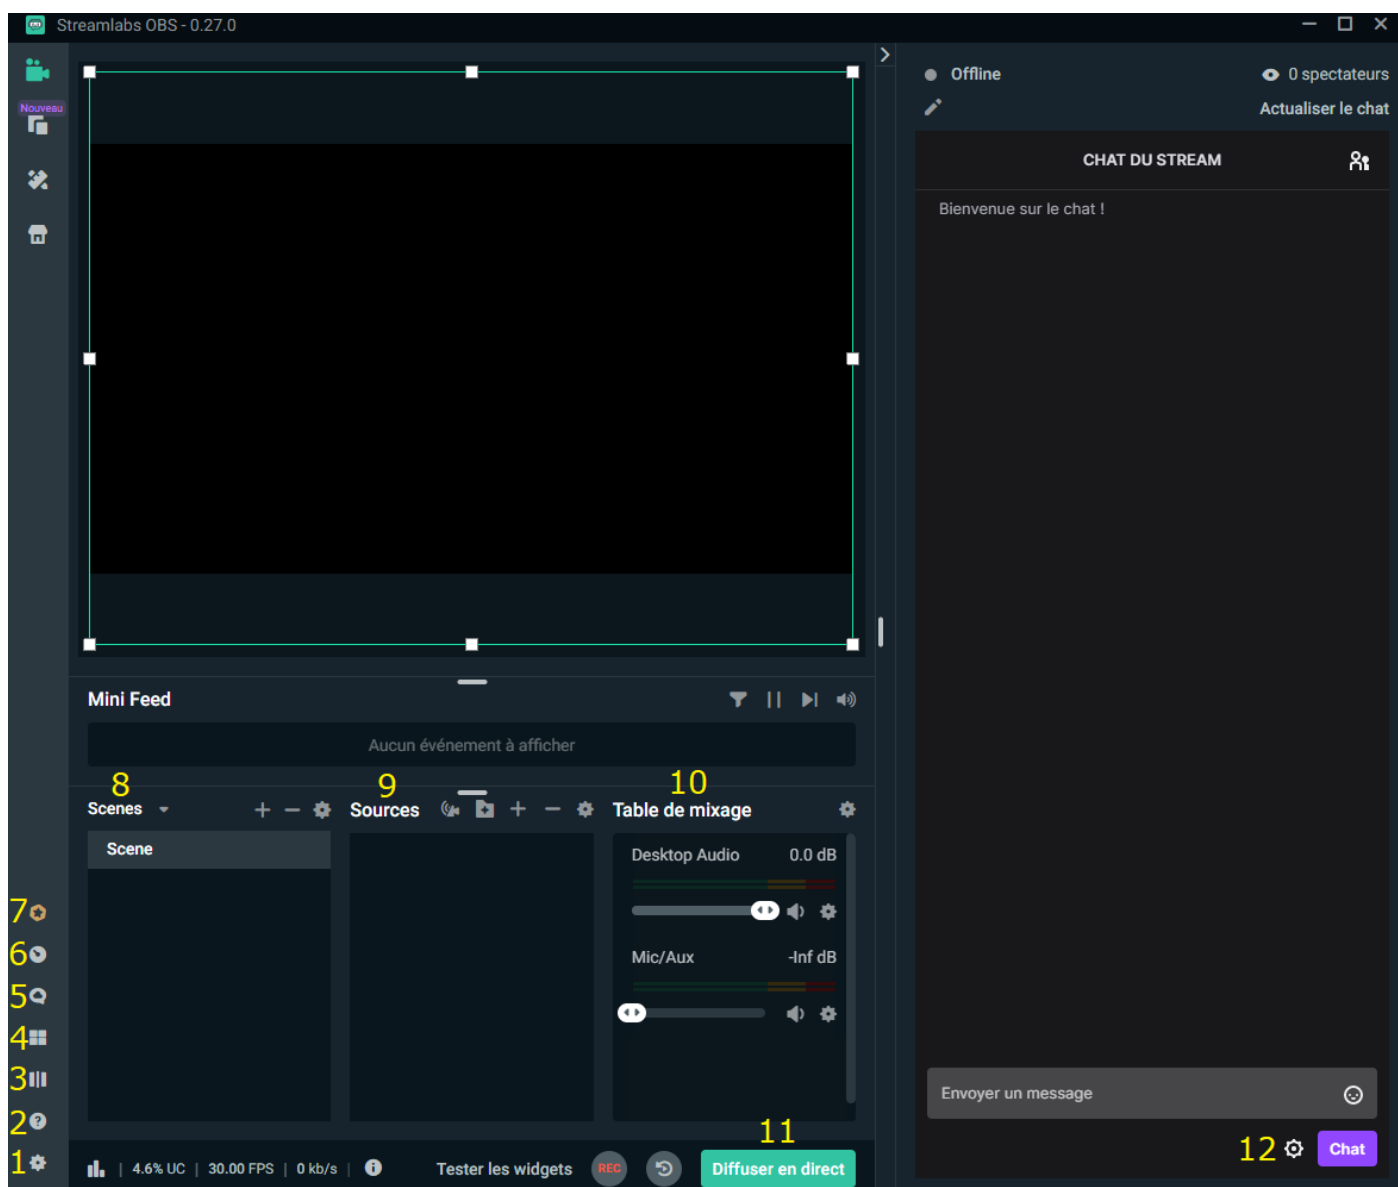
Streamlabs OBS - 0.27.0

Nouveau

Offline

0 spectateurs

Actualiser le chat

CHAT DU STREAM

Bienvenue sur le chat !

Mini Feed

Aucun événement à afficher

8
Scenes

9
Sources

10
Table de mixage

Scene

Desktop Audio 0.0 dB

Mic/Aux -Inf dB

7
6
5
4
3
2
1

4.6% UC | 30.00 FPS | 0 kb/s

Tester les widgets

REC

11
Diffuser en direct

Envoyer un message

12

Chat